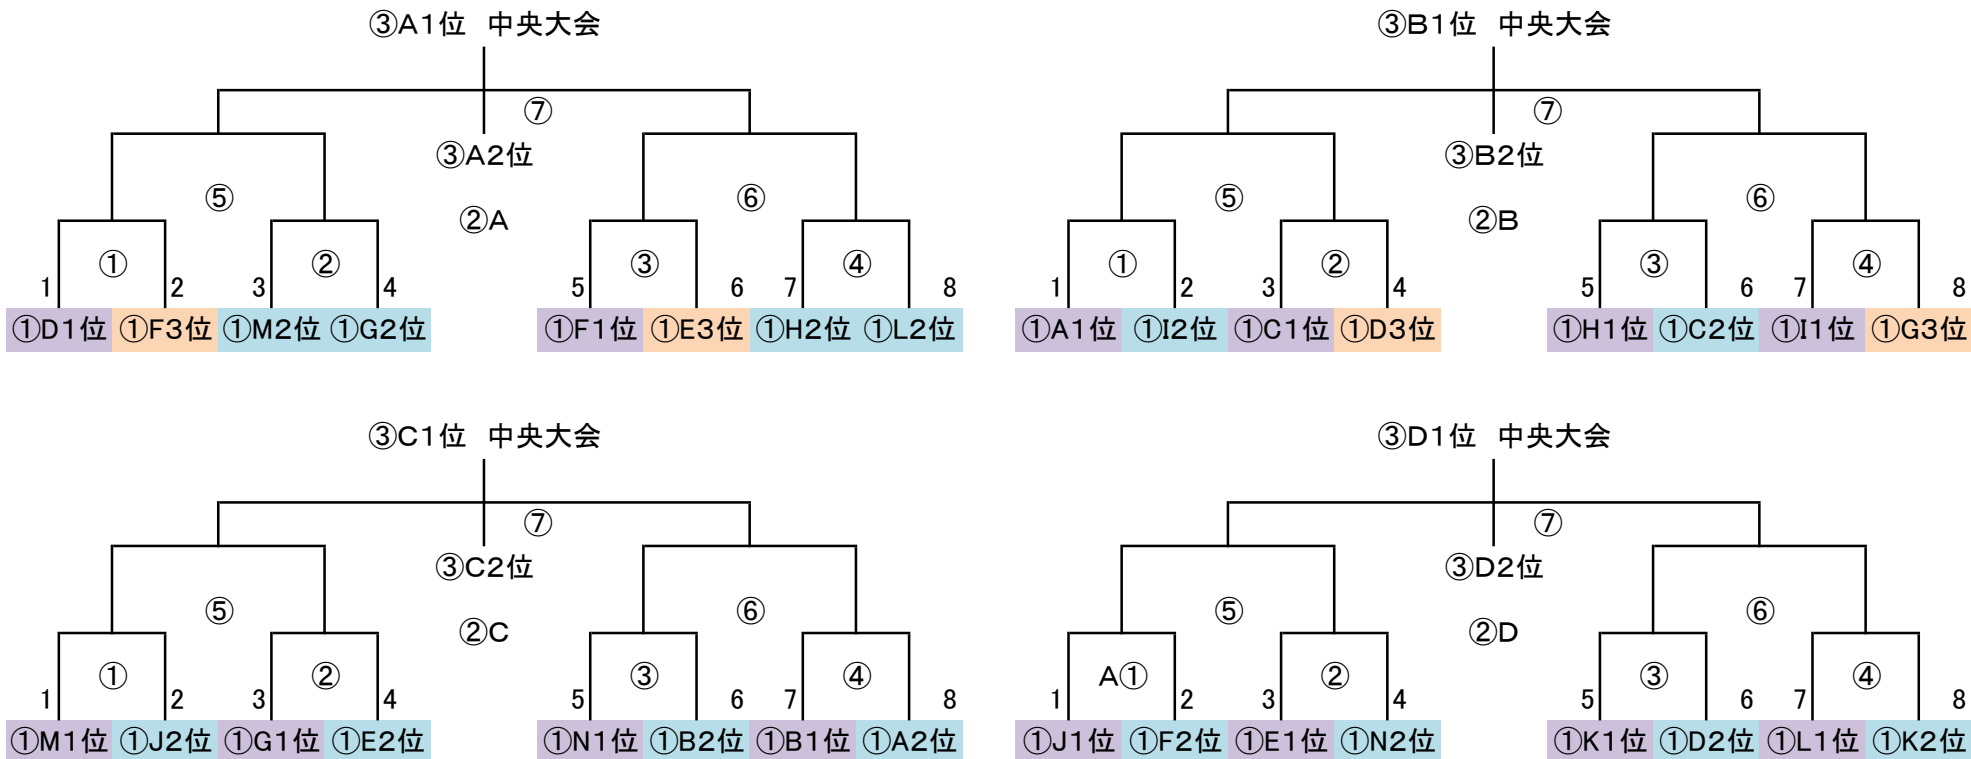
③A1位　中央大会

⑦

③A2位

⑤

⑥

②A

①

②

③

④

1 2 3 4 5 6 7 8

①D1位 ①F3位 ①M2位 ①G2位 ①F1位 ①E3位 ①H2位 ①L2位

③B1位　中央大会

⑦

③B2位

⑤

⑥

②B

①

②

③

④

1 2 3 4 5 6 7 8

①A1位 ①I2位 ①C1位 ①D3位 ①H1位 ①C2位 ①I1位 ①G3位

③C1位　中央大会

⑦

③C2位

⑤

⑥

②C

①

②

③

④

1 2 3 4 5 6 7 8

①M1位 ①J2位 ①G1位 ①E2位 ①N1位 ①B2位 ①B1位 ①A2位

③D1位　中央大会

⑦

③D2位

⑤

⑥

②D

A①

②

③

④

1 2 3 4 5 6 7 8

①J1位 ①F2位 ①E1位 ①N2位 ①K1位 ①D2位 ①L1位 ①K2位